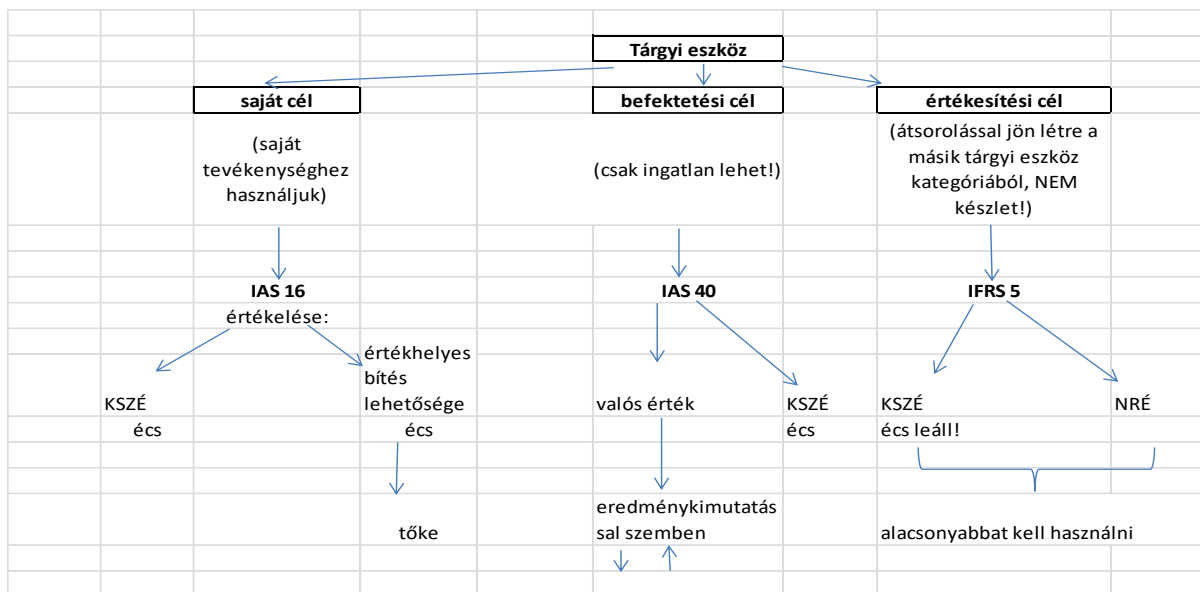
Tárgyi eszköz

saját cél

(saját tevékenységhez használjuk)

IAS 16
értékelése:

KSZÉ
écs

értékhelyesbítés lehetősége
écs

tőke

befektetési cél

(csak ingatlan lehet!)

IAS 40

valós érték

eredménykimutatással szemben

KSZÉ
écs

értékesítési cél

(átsorolással jön létre a másik tárgyi eszköz kategóriából, NEM készlet!)

IFRS 5

KSZÉ
écs leáll!

NRÉ

alacsonyabbat kell használni